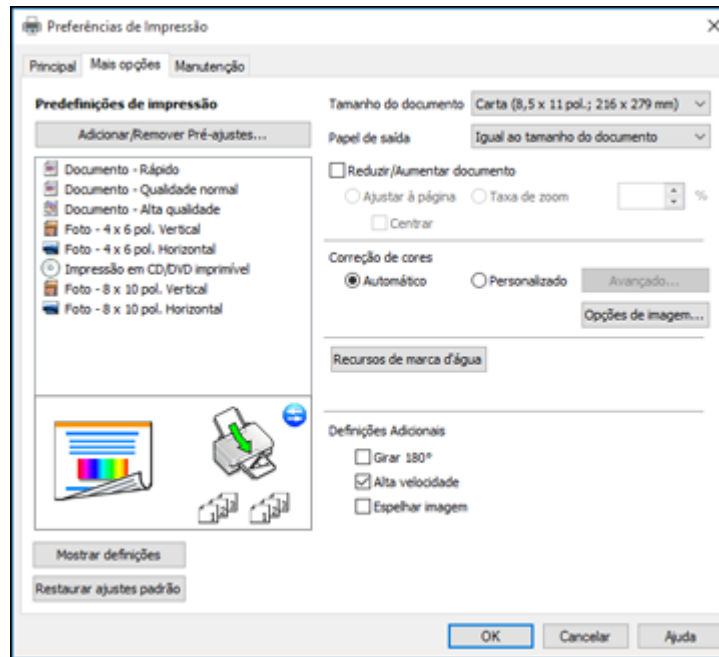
Preferências de Impressão

Principal
Mais opções
Manutenção

Predefinições de impressão

Adicionar/Remover Pré-ajustes...

Documento - Rápido
Documento - Qualidade normal
Documento - Alta qualidade
Foto - 4 x 6 pol. Vertical
Foto - 4 x 6 pol. Horizontal
Impressão em CD/DVD imprimível
Foto - 8 x 10 pol. Vertical
Foto - 8 x 10 pol. Horizontal

Mostrar definições

Restaurar ajustes padrão

Tamanho do documento
Carta (8,5 x 11 pol.; 216 x 279 mm)

Papel de saída
Igual ao tamanho do documento

Reduzir/Aumentar documento

Ajustar à página
Taxa de zoom
%

Centrar

Correção de cores

Automático
Personalizado
Avançado...

Opções de imagem...

Recursos de marca d'água

Definições Adicionais

Girar 180°
Alta velocidade
Espelhar imagem

OK
Cancelar
Ajuda